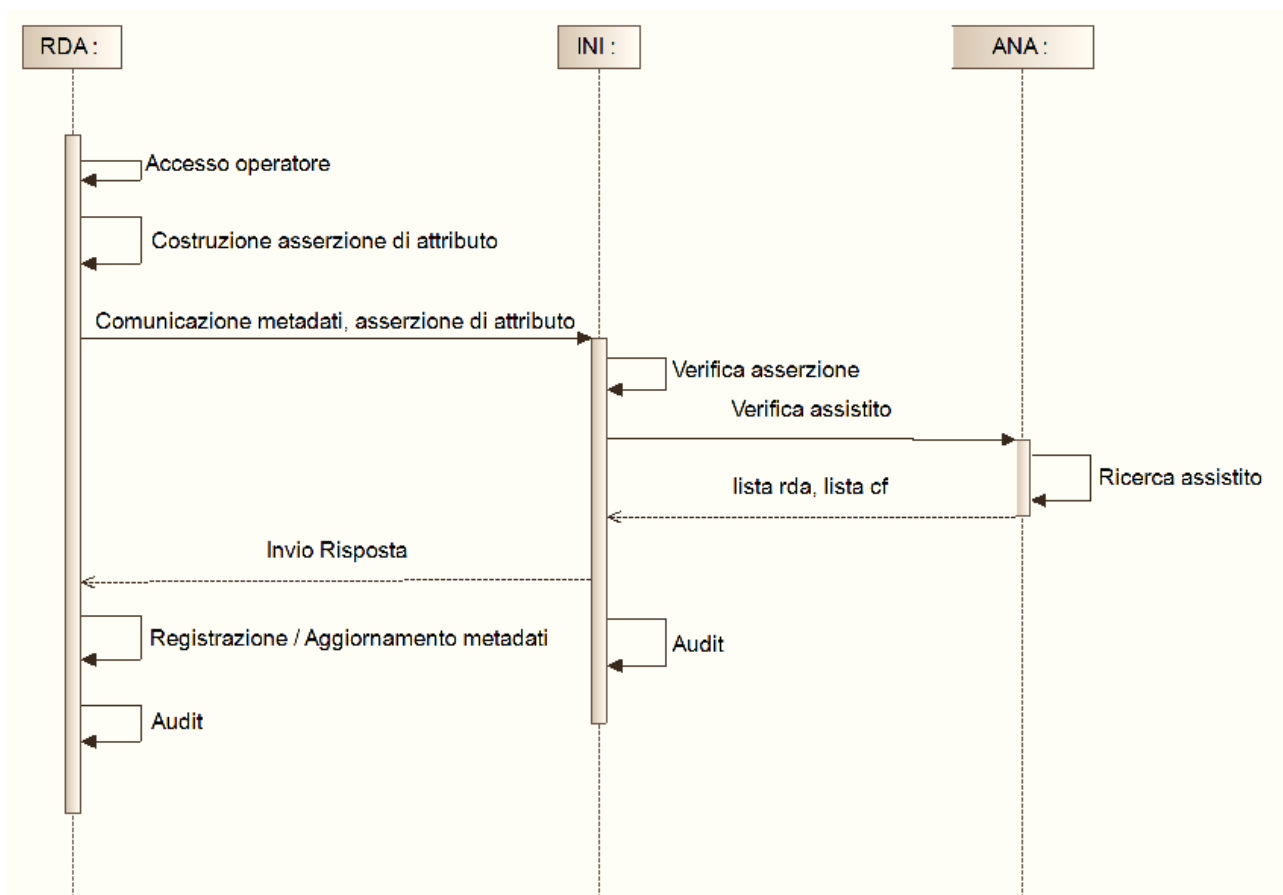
RDA :

INI :

ANA :

Accesso operatore

Costruzione asserzione di attributo

Comunicazione metadati, asserzione di attributo

Verifica asserzione

Verifica assistito

Ricerca assistito

lista rda, lista cf

Invio Risposta

Registrazione / Aggiornamento metadati

Audit

Audit